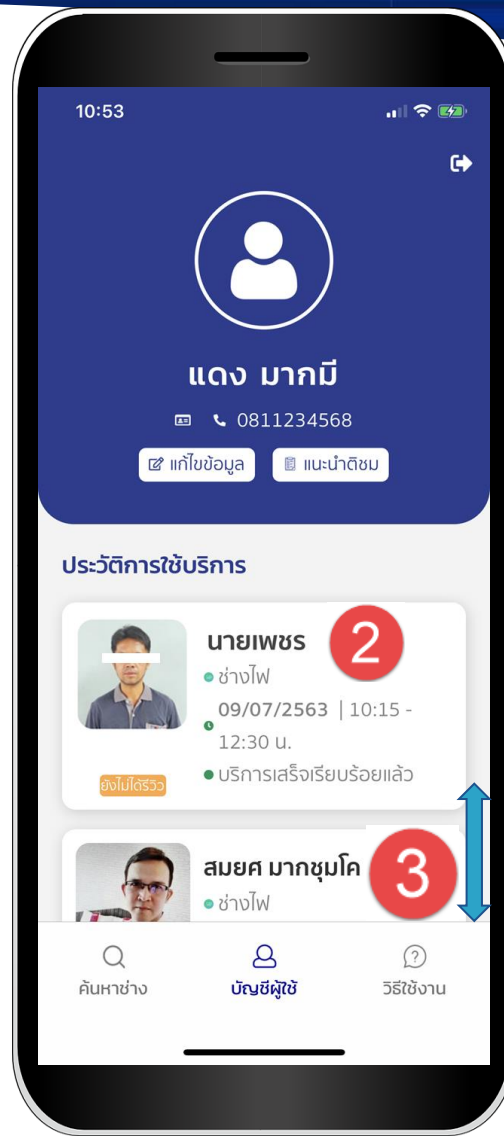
10:53

แดง มากมี

0811234568

แก้ไขข้อมูล

แนะนำติชม

ประวัติการใช้บริการ

นายเพชร

2

ช่างไฟ

09/07/2563 | 10:15 - 12:30 น.

บริการเสร็จเรียบร้อยแล้ว

ยังไม่ได้รีวิว

สมยศ มากชุมโค

3

ช่างไฟ

ค้นหาช่าง

บัญชีผู้ใช้

วิธีใช้งาน